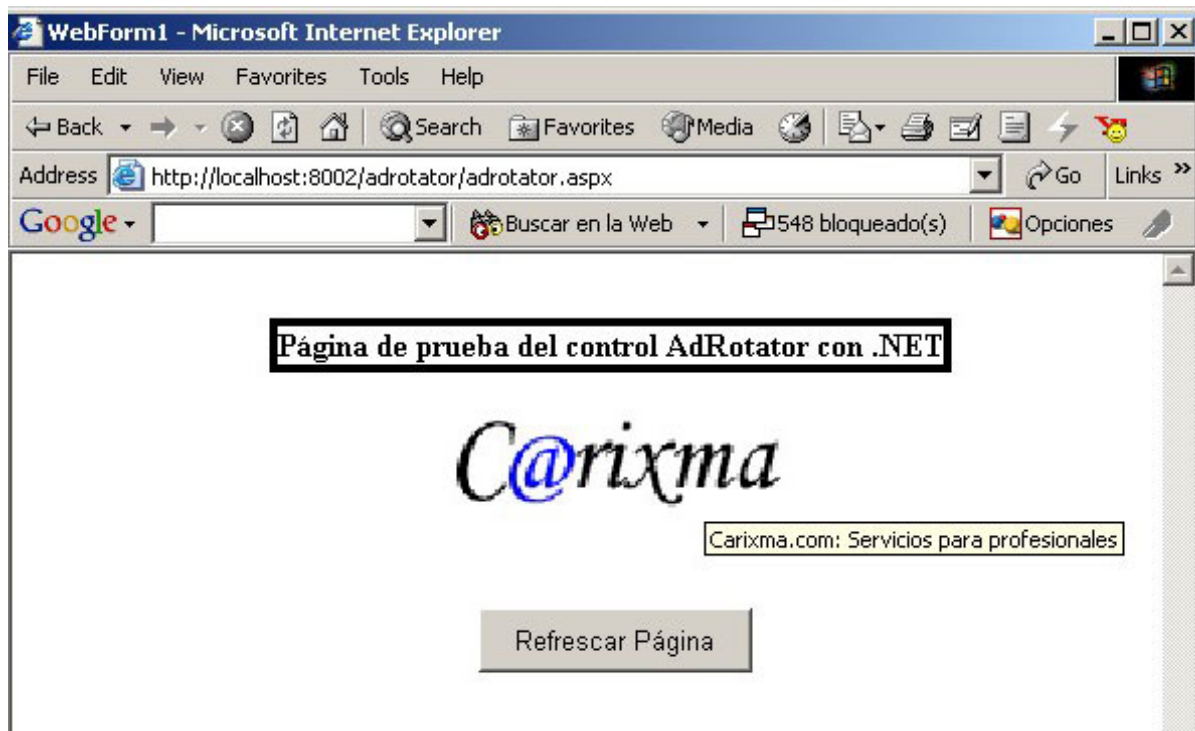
WebForm1 - Microsoft Internet Explorer

File Edit View Favorites Tools Help

Back Search Favorites Media

Address http://localhost:8002/adrotator/adrotator.aspx Go Links »

Google Buscar en la Web 548 bloqueado(s) Opciones

Página de prueba del control AdRotator con .NET

C@rixma

Carixma.com: Servicios para profesionales

Refrescar Página